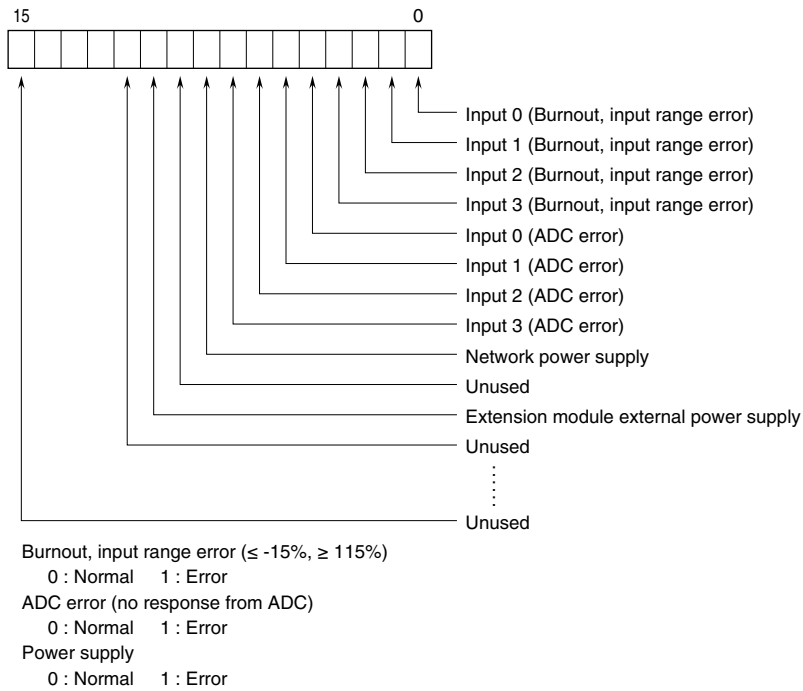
15

0

Input 0 (Burnout, input range error)
Input 1 (Burnout, input range error)
Input 2 (Burnout, input range error)
Input 3 (Burnout, input range error)
Input 0 (ADC error)
Input 1 (ADC error)
Input 2 (ADC error)
Input 3 (ADC error)
Network power supply
Unused
Extension module external power supply
Unused
Unused

Burnout, input range error (≤ -15%, ≥ 115%)
0 : Normal 1 : Error
ADC error (no response from ADC)
0 : Normal 1 : Error
Power supply
0 : Normal 1 : Error